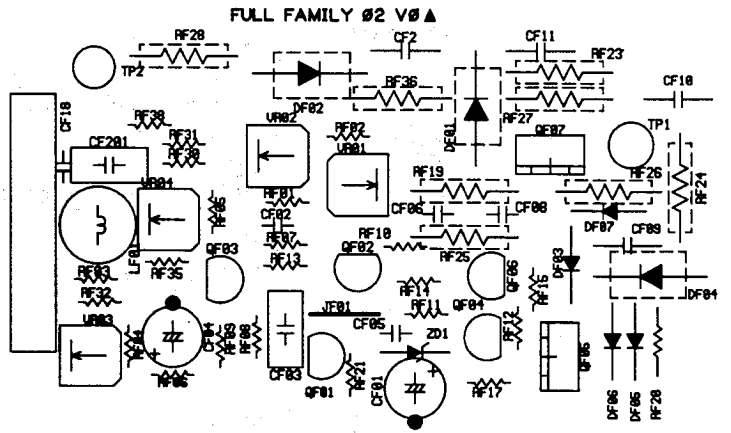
FULL FAMILY Ø2 VØ▲

RF28
TP2
CF2
CF11
RF23
CF10
DF02
RF36
DF01
RF27
CF18
RF38
CF201
RF31
RF30
VR02
RF02
VR01
QF07
TP1
RF19
RF26
RF24
VR04
RF01
CF02
RF07
CF06
CF08
DF07
RF09
RF10
CF09
LF01
RF13
QF02
RF25
DF03
RF03
RF35
QF03
RF15
RF32
RF14
QF06
DF04
RF11
QF04
VR03
CF04
RF08
RF06
JF01
CF05
ZD1
RF12
QF05
RF04
RF05
CF03
RF21
QF01
CF01
RF17
DF06
DF05
RF20